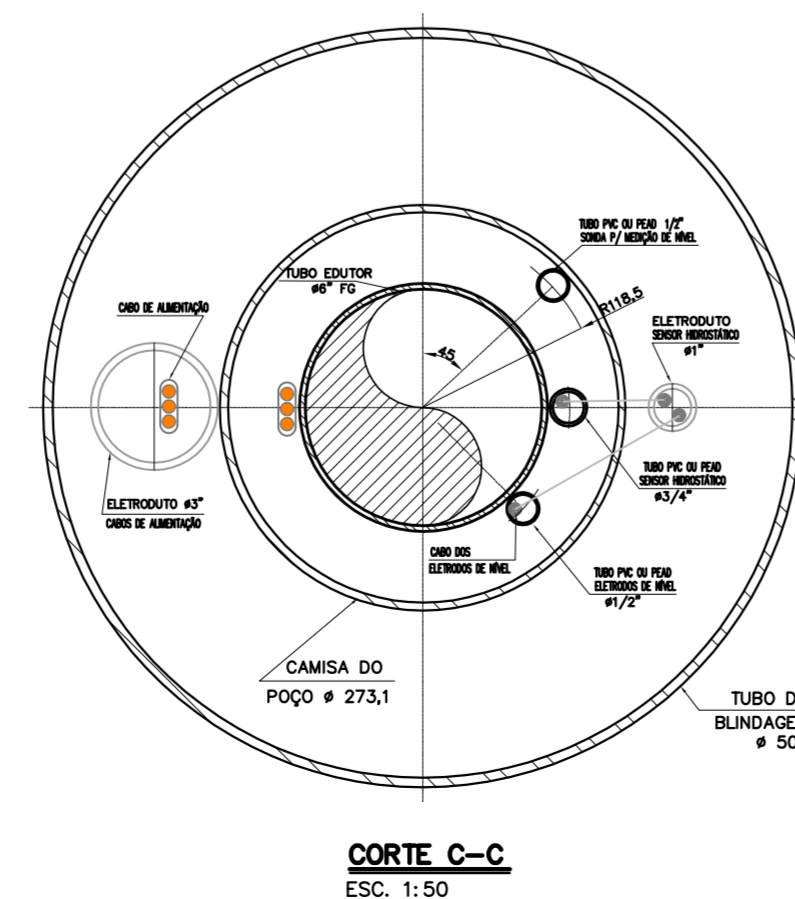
TUBO PVC OU PEAD 1/2"
SONDA P/ MEDIÇÃO DE NÍVEL

TUBO EDUTOR
ø6" FG

R118,5

ELETRODUTO
SENSOR HIDROSTÁTICO
ø1"

CABO DE ALIMENTAÇÃO

45

TUBO PVC OU PEAD
SENSOR HIDROSTÁTICO
ø3/4"

ELETRODUTO ø3"
CABOS DE ALIMENTAÇÃO

CABO DOS
ELETRODOS DE NÍVEL

TUBO PVC OU PEAD
ELETRODOS DE NÍVEL
ø1/2"

CAMISA DO
POÇO ø 273,1

TUBO D
BLINDAGE
ø 50

CORTE C–C
ESC. 1:50